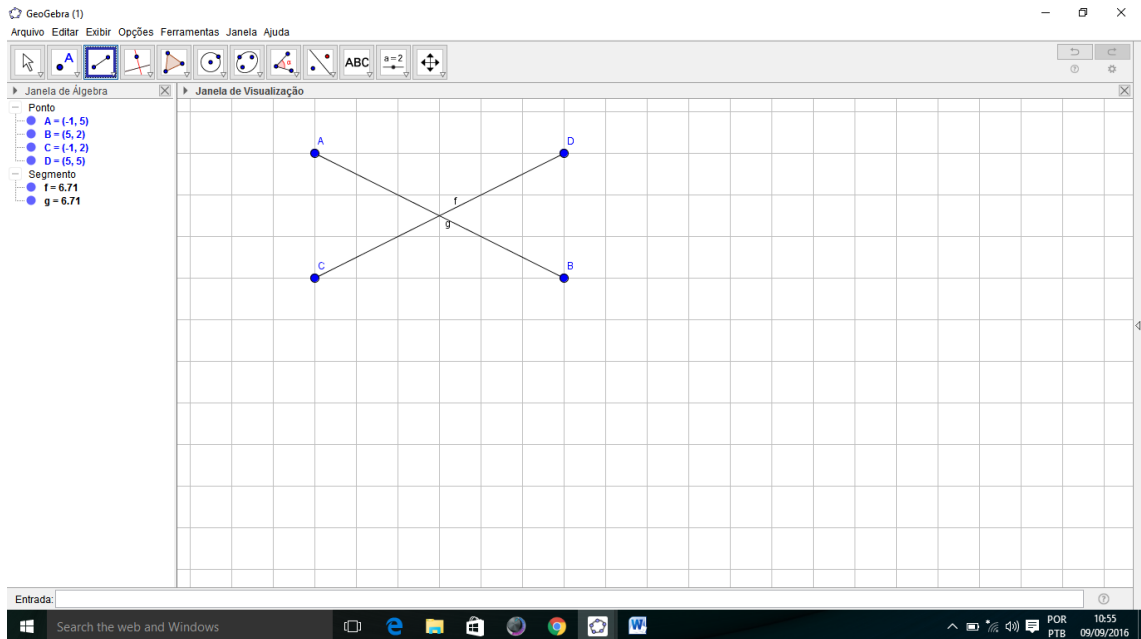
GeoGebra (1)

Arquivo Editar Exibir Opções Ferramentas Janela Ajuda

ABC a = 2

Janela de Álgebra

Ponto
A = (-1, 5)
B = (5, 2)
C = (-1, 2)
D = (5, 5)
Segmento
f = 6.71
g = 6.71

Janela de Visualização

A
D
f
g
C
B

Entrada:

Search the web and Windows

POR PTB 10:55 09/09/2016